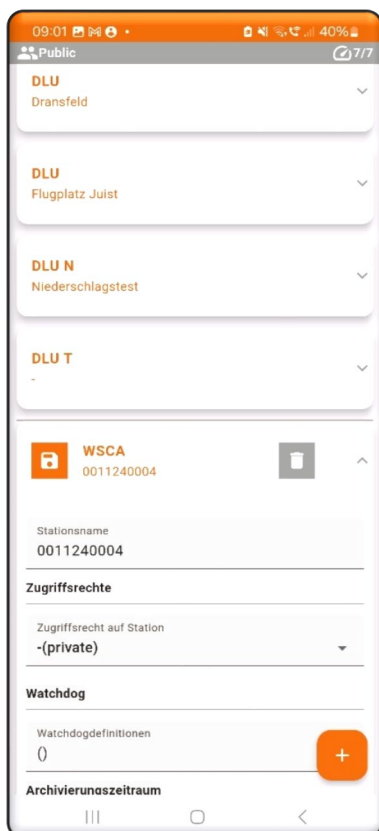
09:01 40%

Public

7/7

DLU
Dransfeld

DLU
Flugplatz Juist

DLU N
Niederschlagstest

DLU T
-

WSCA
0011240004

Stationsname
0011240004

Zugriffsrechte

Zugriffsrecht auf Station
-(private)

Watchdog

Watchdogdefinitionen
()

+

Archivierungszeitraum